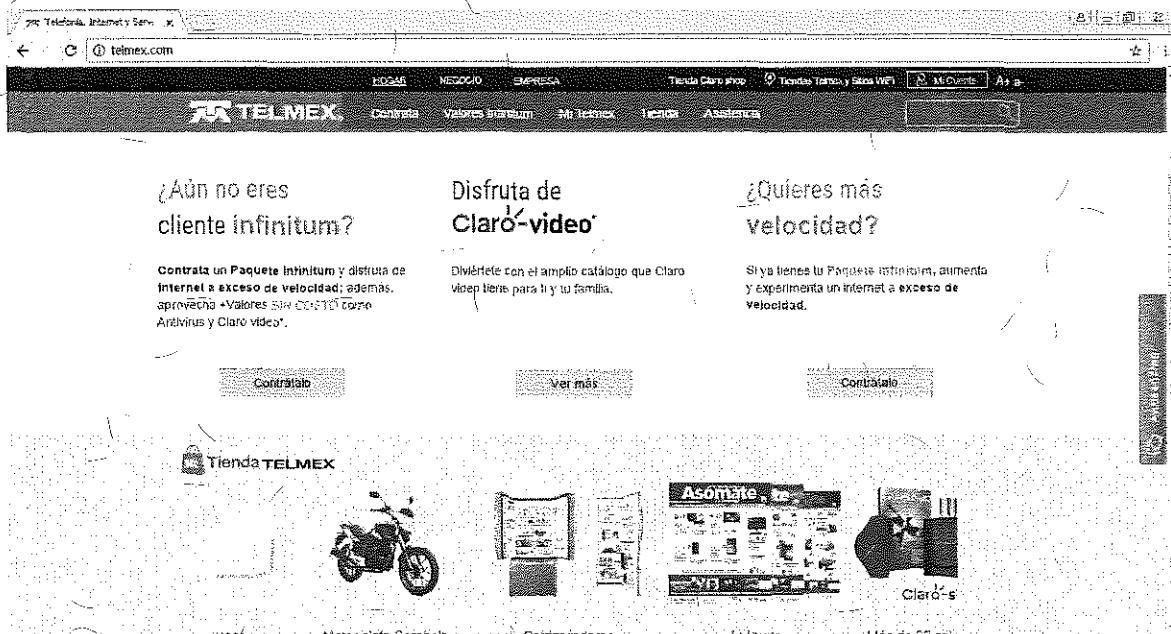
Telefonía, Internet y Serv... ×

telmex.com

HOGAR NEGOCIO EMPRESA Tienda Claro shop Tiendas Telmex y Sitios WiFi Mi Cuenta A+ a-

TELMEX Contrata Valores Infinitum Mi Telmex Tienda Asistencia

¿Aún no eres cliente infinitum?

Contrata un Paquete Infinitum y disfruta de internet a exceso de velocidad; además, aprovecha +Valores SIN COSTO como Antivirus y Claro video*.

Contrátalo

Disfruta de Claro-video*

Diviértete con el amplio catálogo que Claro video tiene para ti y tu familia.

Ver más

¿Quieres más velocidad?

Si ya tienes tu Paquete Infinitum, aumenta y experimenta un internet a exceso de velocidad.

Contrátalo

Tienda TELMEX

Asómate

Claro-s

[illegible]